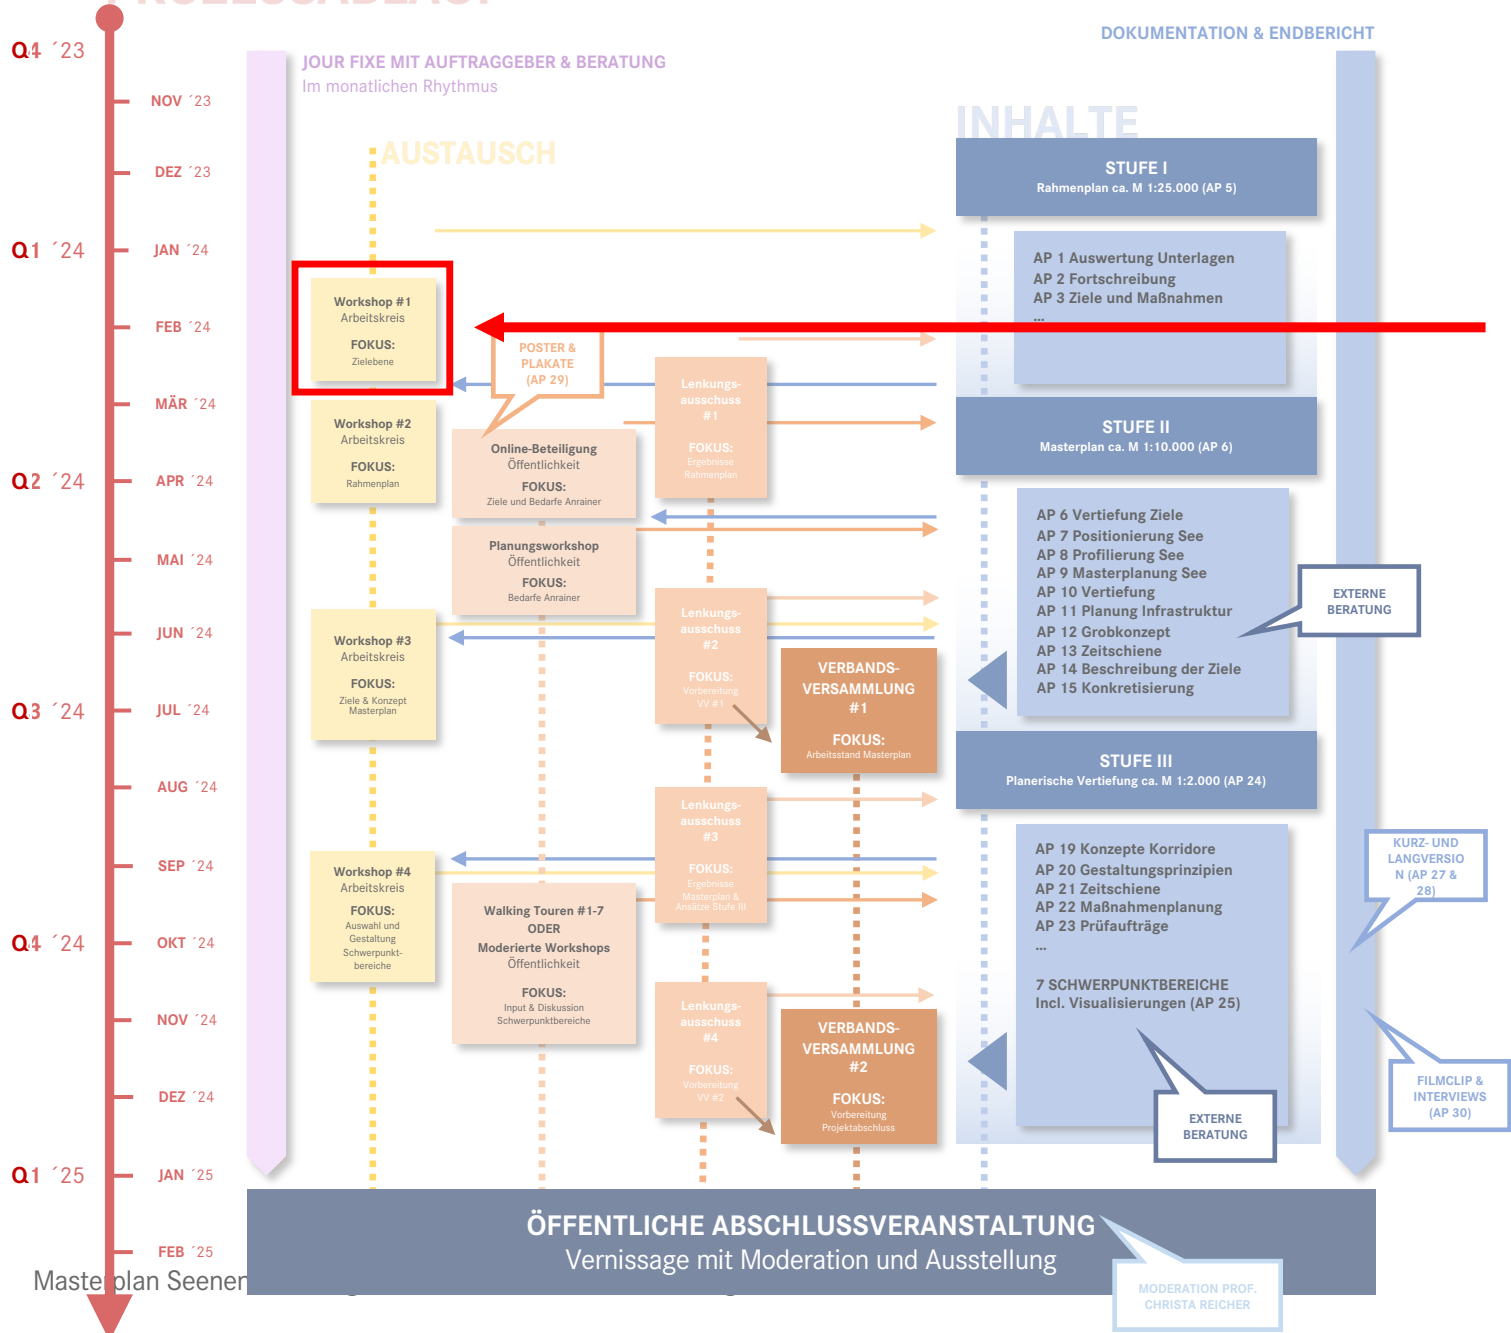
Q4 ´23
NOV ´23
DEZ ´23
Q1 ´24
JAN ´24
FEB ´24
MÄR ´24
Q2 ´24
APR ´24
MAI ´24
JUN ´24
Q3 ´24
JUL ´24
AUG ´24
SEP ´24
Q4 ´24
OKT ´24
NOV ´24
DEZ ´24
Q1 ´25
JAN ´25
FEB ´25

JOUR FIXE MIT AUFTRAGGEBER & BERATUNG
Im monatlichen Rhythmus

DOKUMENTATION & ENDBERICHT

AUSTAUSCH

INHALTE

STUFE I
Rahmenplan ca. M 1:25.000 (AP 5)

AP 1 Auswertung Unterlagen
AP 2 Fortschreibung
AP 3 Ziele und Maßnahmen
...

STUFE II
Masterplan ca. M 1:10.000 (AP 6)

AP 6 Vertiefung Ziele
AP 7 Positionierung See
AP 8 Profilierung See
AP 9 Masterplanung See
AP 10 Vertiefung
AP 11 Planung Infrastruktur
AP 12 Grobkonzept
AP 13 Zeitschiene
AP 14 Beschreibung der Ziele
AP 15 Konkretisierung

EXTERNE BERATUNG

STUFE III
Planerische Vertiefung ca. M 1:2.000 (AP 24)

AP 19 Konzepte Korridore
AP 20 Gestaltungsprinzipien
AP 21 Zeitschiene
AP 22 Maßnahmenplanung
AP 23 Prüfaufträge
...

7 SCHWERPUNKTBEREICHE
Incl. Visualisierungen (AP 25)

KURZ- UND LANGVERSION (AP 27 & 28)

EXTERNE BERATUNG

FILMCLIP & INTERVIEWS (AP 30)

Workshop #1
Arbeitskreis
FOKUS:
Zielebene

POSTER & PLAKATE (AP 29)

Workshop #2
Arbeitskreis
FOKUS:
Rahmenplan

Online-Beteiligung
Öffentlichkeit
FOKUS:
Ziele und Bedarfe Anrainer

Lenkungsausschuss #1
FOKUS:
Ergebnisse Rahmenplan

Planungsworkshop
Öffentlichkeit
FOKUS:
Bedarfe Anrainer

Workshop #3
Arbeitskreis
FOKUS:
Ziele & Konzept Masterplan

Lenkungsausschuss #2
FOKUS:
Vorbereitung VV #1

VERBANDS-VERSAMMLUNG #1
FOKUS:
Arbeitsstand Masterplan

Lenkungsausschuss #3
FOKUS:
Ergebnisse Masterplan & Ansätze Stufe III

Workshop #4
Arbeitskreis
FOKUS:
Auswahl und Gestaltung Schwerpunktbereiche

Walking Touren #1-7
ODER
Moderierte Workshops
Öffentlichkeit
FOKUS:
Input & Diskussion Schwerpunktbereiche

Lenkungsausschuss #4
FOKUS:
Vorbereitung VV #2

VERBANDS-VERSAMMLUNG #2
FOKUS:
Vorbereitung Projektabschluss

ÖFFENTLICHE ABSCHLUSSVERANSTALTUNG
Vernissage mit Moderation und Ausstellung

MODERATION PROF. CHRISTA REICHER

Masterplan Seenen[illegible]